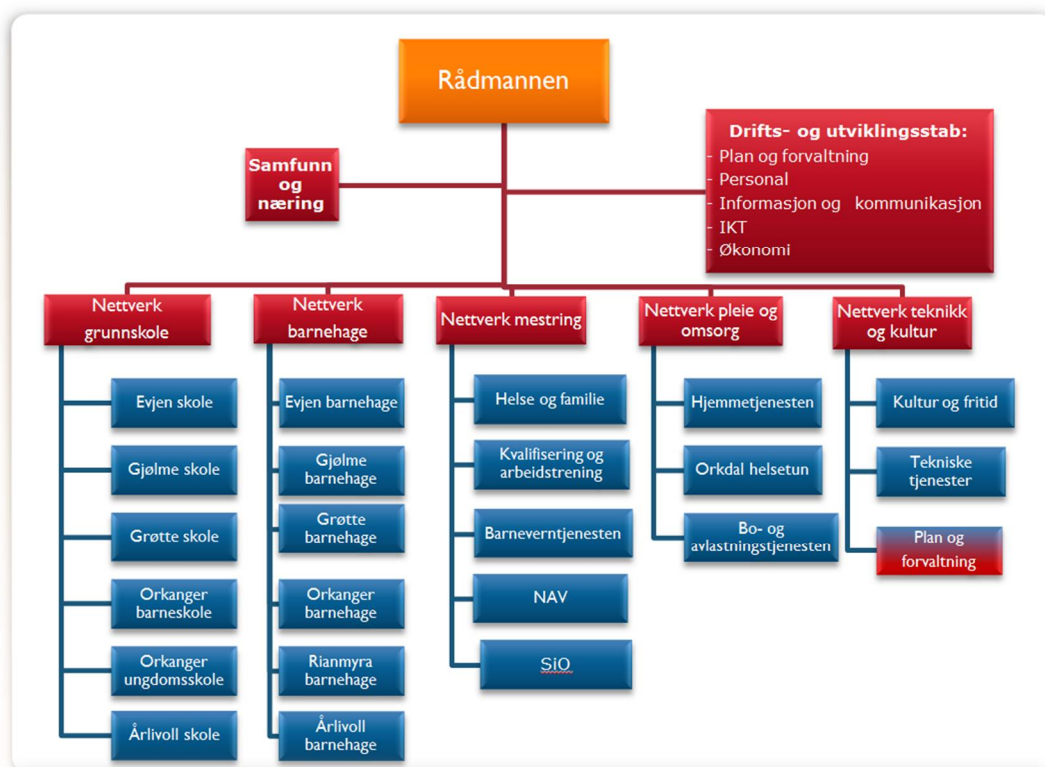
Rådmannen

Samfunn og næring

Drifts- og utviklingsstab:
- Plan og forvaltning
- Personal
- Informasjon og kommunikasjon
- IKT
- Økonomi

Nettverk grunnskole
Evjen skole
Gjølme skole
Grøtte skole
Orkanger barneskole
Orkanger ungdomsskole
Årlivoll skole

Nettverk barnehage
Evjen barnehage
Gjølme barnehage
Grøtte barnehage
Orkanger barnehage
Rianmyra barnehage
Årlivoll barnehage

Nettverk mestring
Helse og familie
Kvalifisering og arbeidstrening
Barneverntjenesten
NAV
SiO

Nettverk pleie og omsorg
Hjemmetjenesten
Orkdal helsetun
Bo- og avlastningstjenesten

Nettverk teknikk og kultur
Kultur og fritid
Tekniske tjenester
Plan og forvaltning